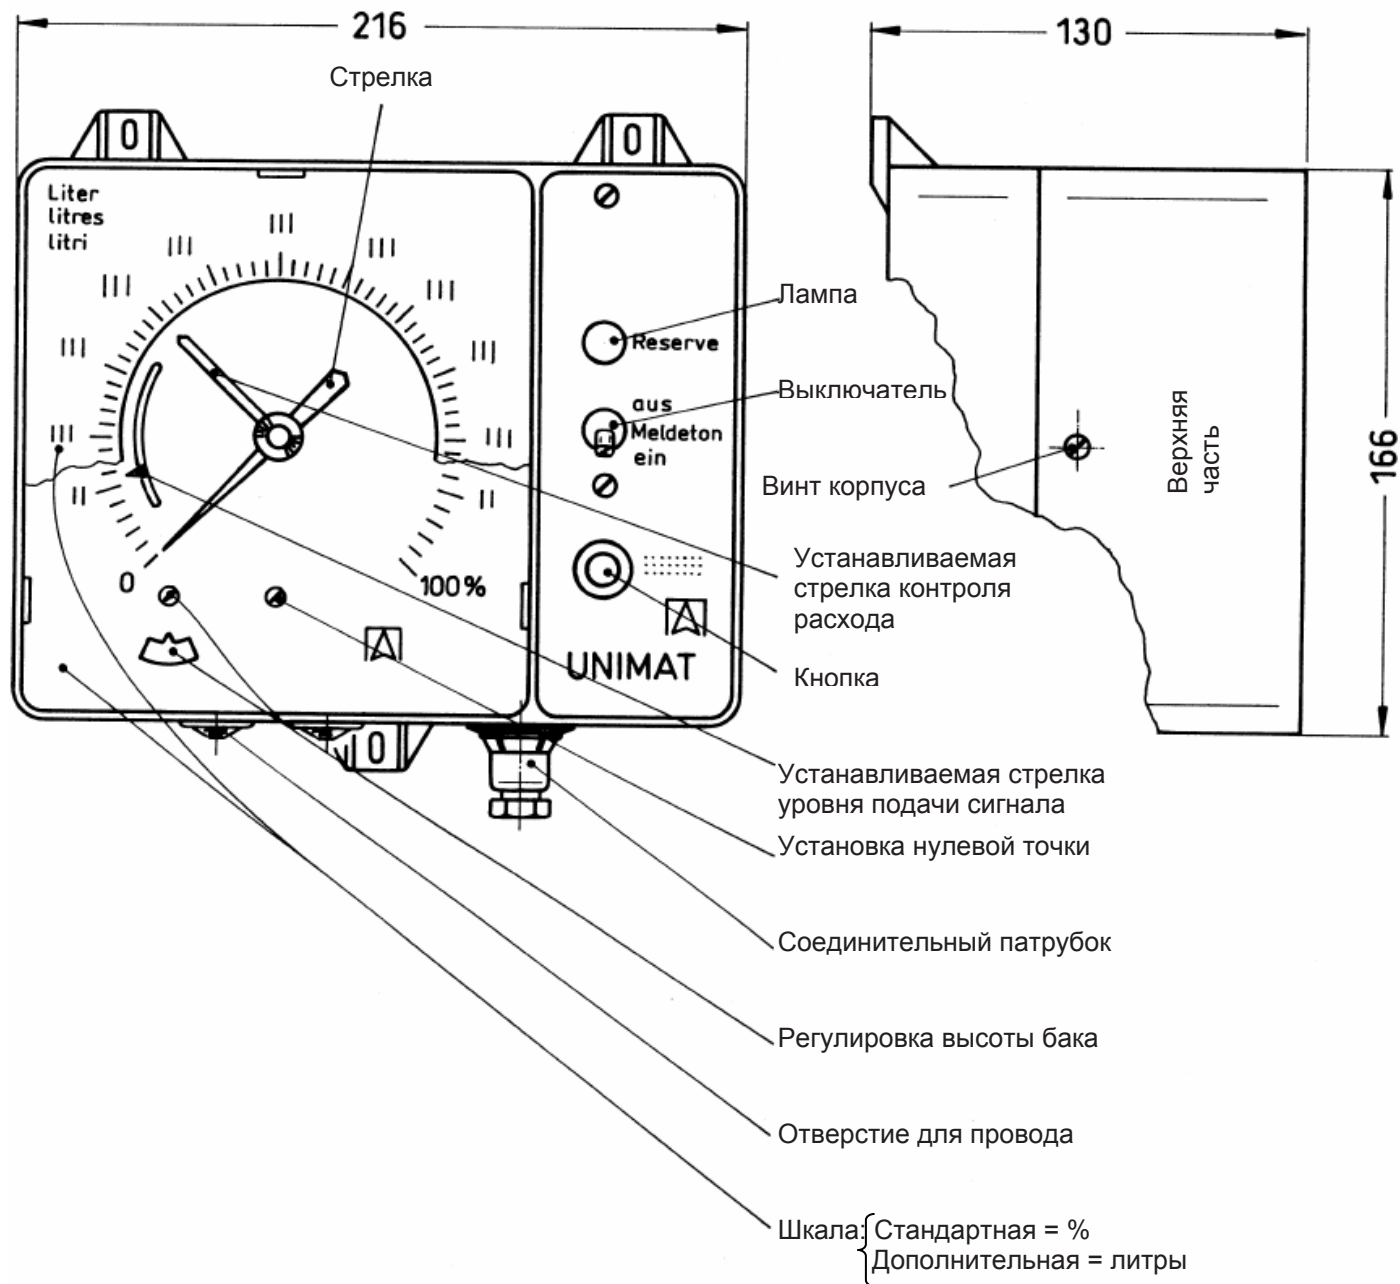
216

130

Стрелка

Liter
litres
litri

0

100%

Reserve

aus
Meldeton
ein

UNIMAT

Лампа

Выключатель

Винт корпуса

Верхняя часть

166

Устанавливаемая стрелка контроля расхода

Кнопка

Устанавливаемая стрелка уровня подачи сигнала

Установка нулевой точки

Соединительный патрубок

Регулировка высоты бака

Отверстие для провода

Шкала: Стандартная = %
Дополнительная = литры